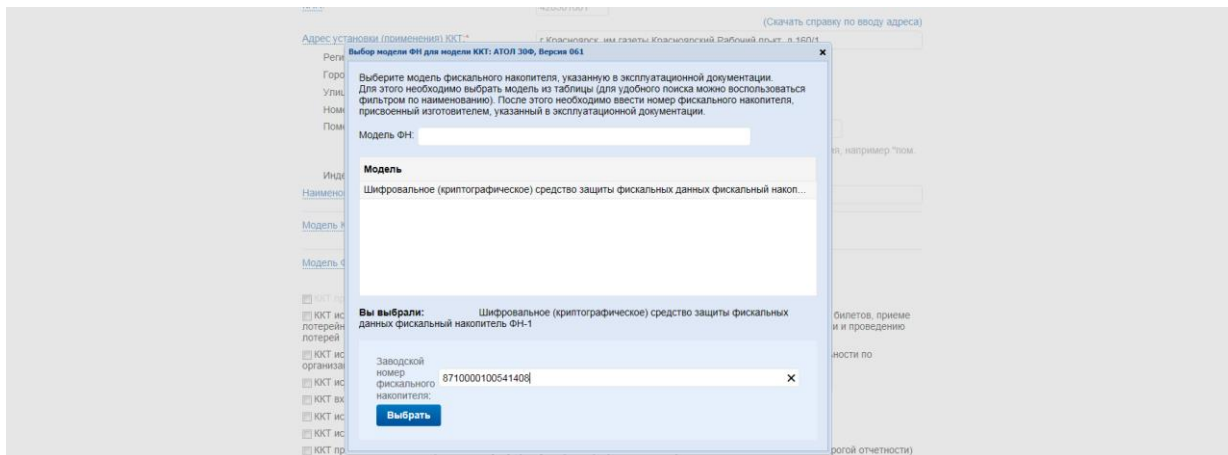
(Скачать справку по вводу адреса)

Адрес установки (применения) ККТ:*

г Красноярск, им газеты Красноярский Рабочий пр-кт, д 160/1

Выбор модели ФН для модели ККТ: АТОЛ 30Ф, Версия 061

×

Выберите модель фискального накопителя, указанную в эксплуатационной документации. Для этого необходимо выбрать модель из таблицы (для удобного поиска можно воспользоваться фильтром по наименованию). После этого необходимо ввести номер фискального накопителя, присвоенный изготовителем, указанный в эксплуатационной документации.

Модель ФН:

| Модель |
|---|
| Шифровальное (криптографическое) средство защиты фискальных данных фискальный накоп... |

Вы выбрали: Шифровальное (криптографическое) средство защиты фискальных данных фискальный накопитель ФН-1

Заводской номер фискального накопителя: 8710000100541408 ×

Выбрать

Реги
Горо
Улиц
Номе
Поме
Инде
Наимено
Модель К
Модель Ф
ККТ пр
ККТ ис
лотерей
лотерей
ККТ ис
организа
ККТ ис
ККТ вх
ККТ ис
ККТ ис
ККТ пр

я, например "пом.

билетов, приеме
и и проведению
ности по
рогой отчетности)